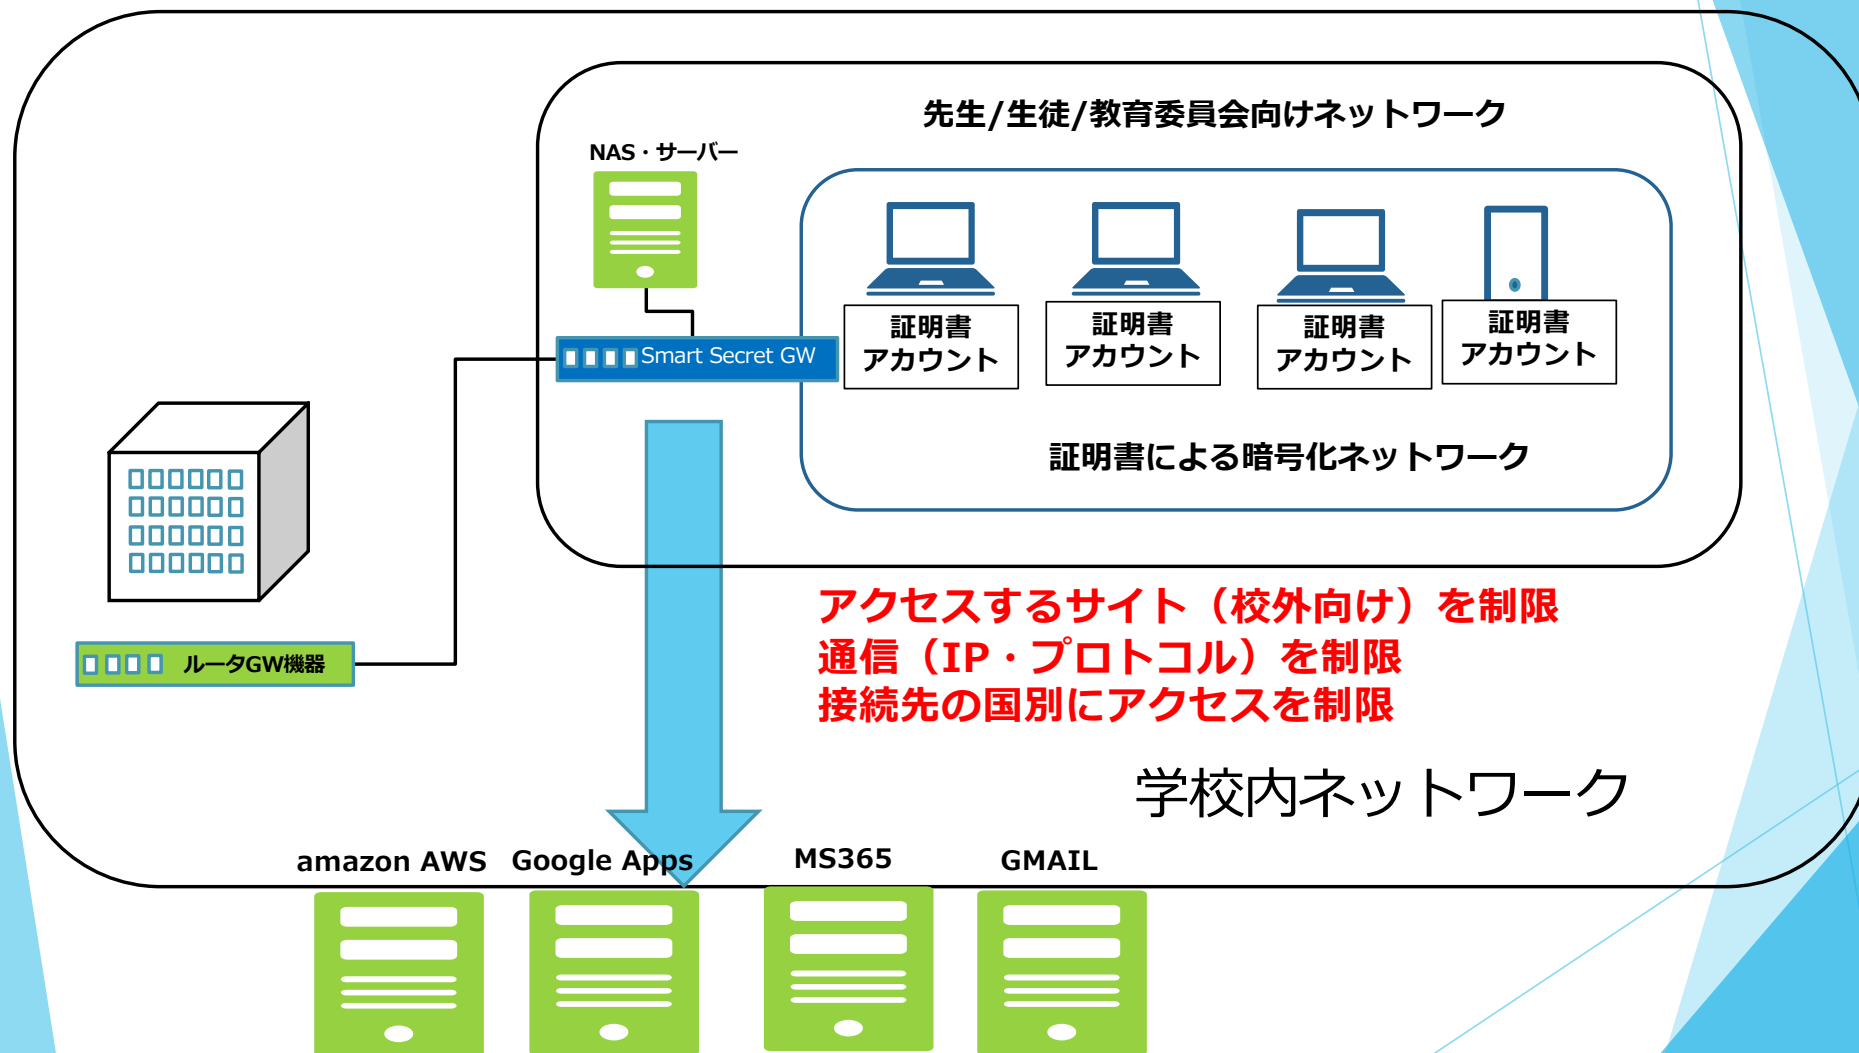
先生/生徒/教育委員会向けネットワーク

NAS・サーバー

Smart Secret GW

証明書
アカウント

証明書
アカウント

証明書
アカウント

証明書
アカウント

証明書による暗号化ネットワーク

ルータGW機器

アクセスするサイト（校外向け）を制限
通信（IP・プロトコル）を制限
接続先の国別にアクセスを制限

学校内ネットワーク

amazon AWS Google Apps MS365 GMAIL